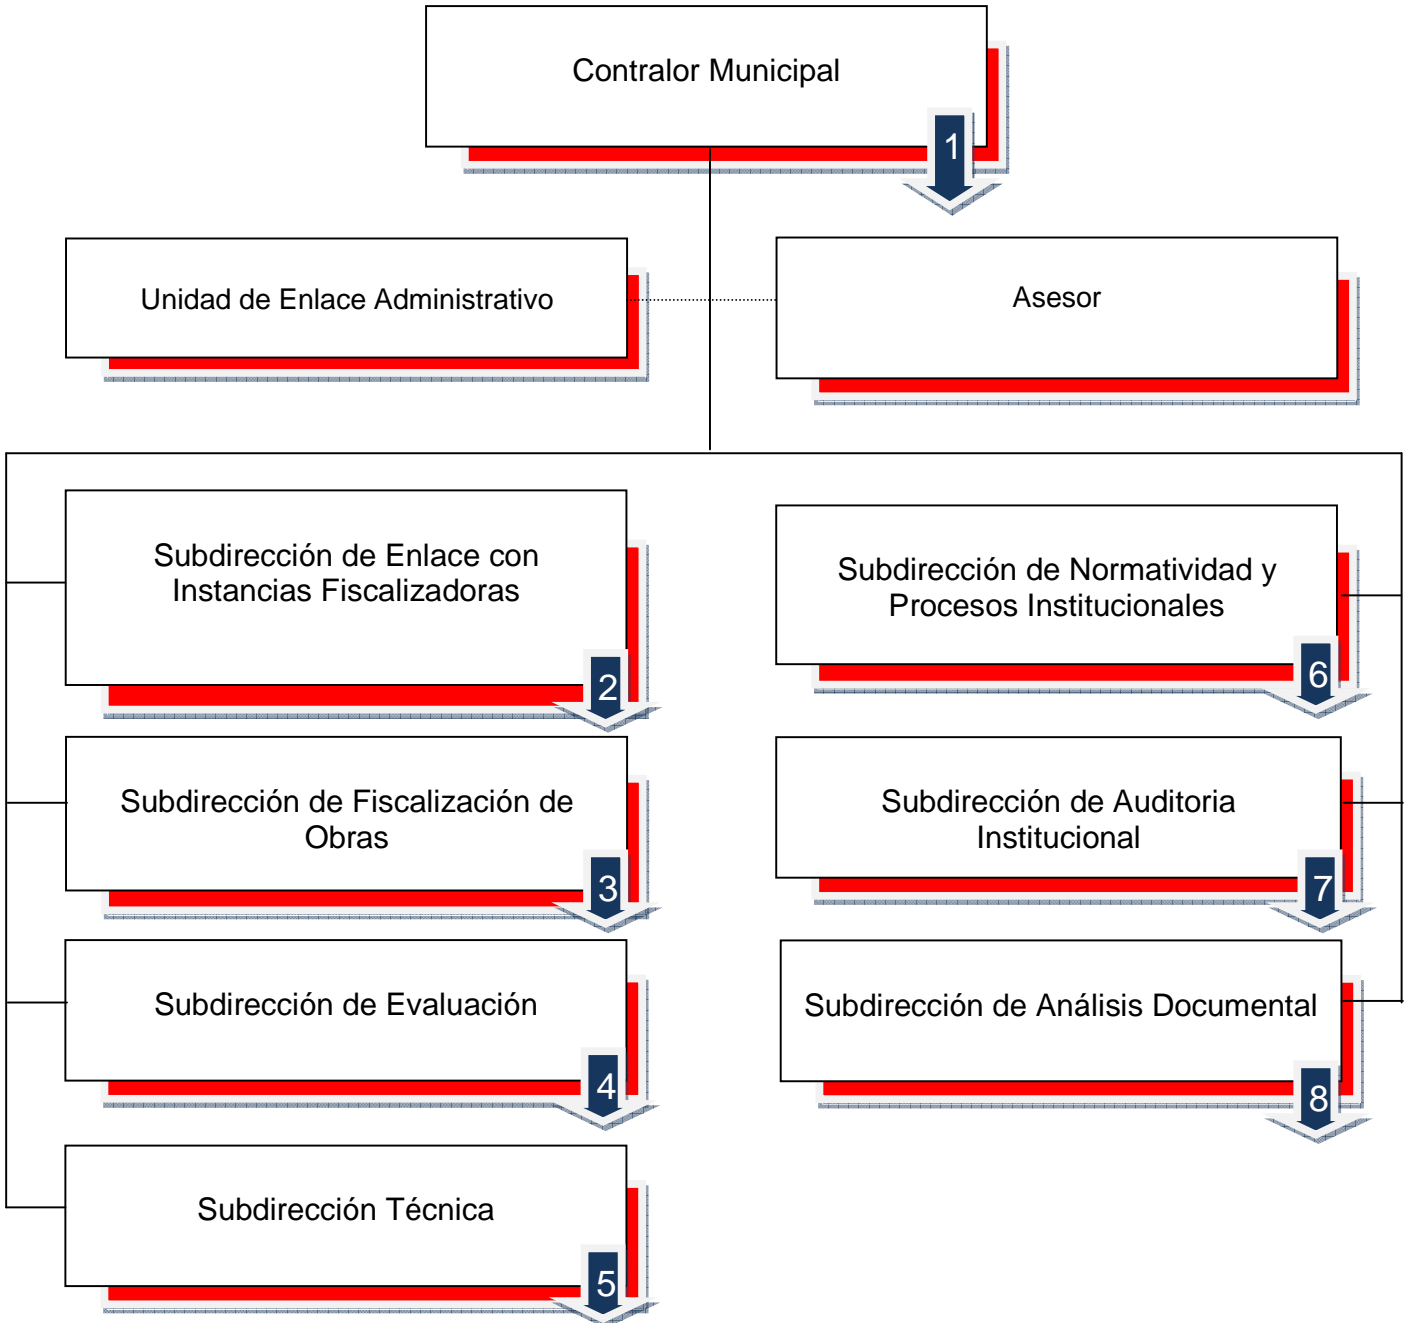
Contralor Municipal

1

Unidad de Enlace Administrativo

Asesor

Subdirección de Enlace con Instancias Fiscalizadoras

2

Subdirección de Normatividad y Procesos Institucionales

6

Subdirección de Fiscalización de Obras

3

Subdirección de Auditoria Institucional

7

Subdirección de Evaluación

4

Subdirección de Análisis Documental

8

Subdirección Técnica

5